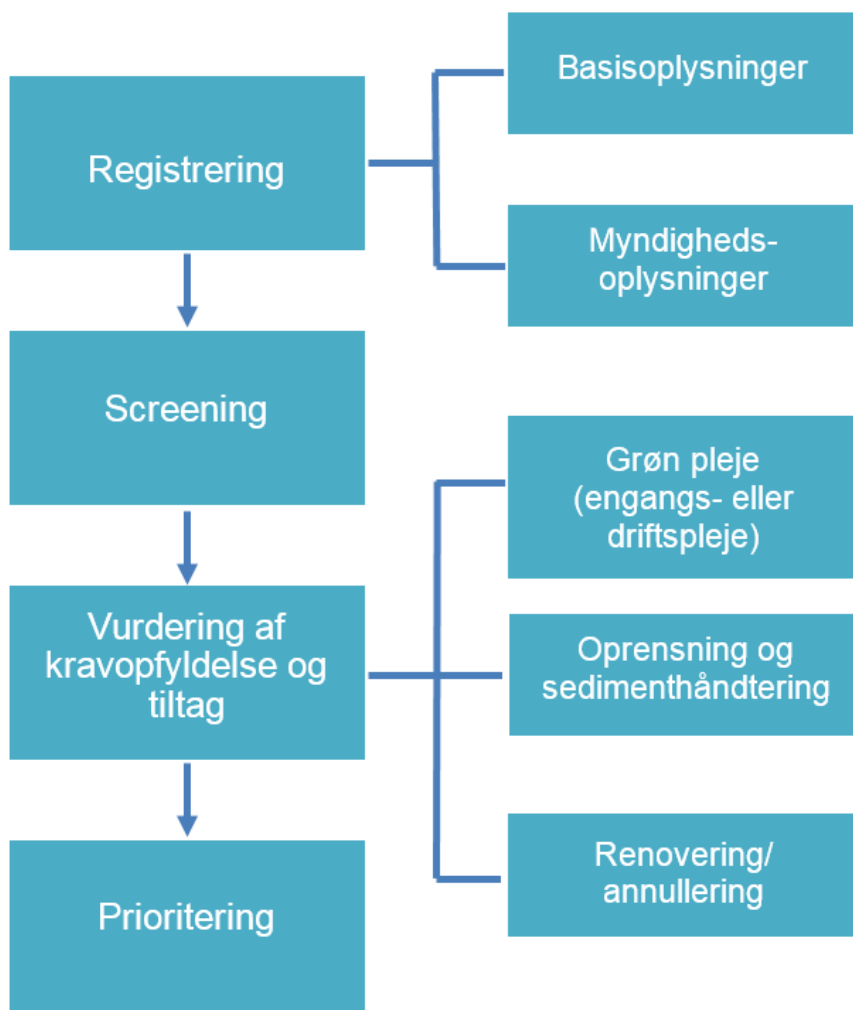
Registrering

Basisoplysninger

Myndigheds-oplysninger

Screening

Vurdering af kravopfyldelse og tiltag

Grøn pleje (engangs- eller driftspleje)

Oprensning og sedimenthåndtering

Renovering/ annullering

Prioritering